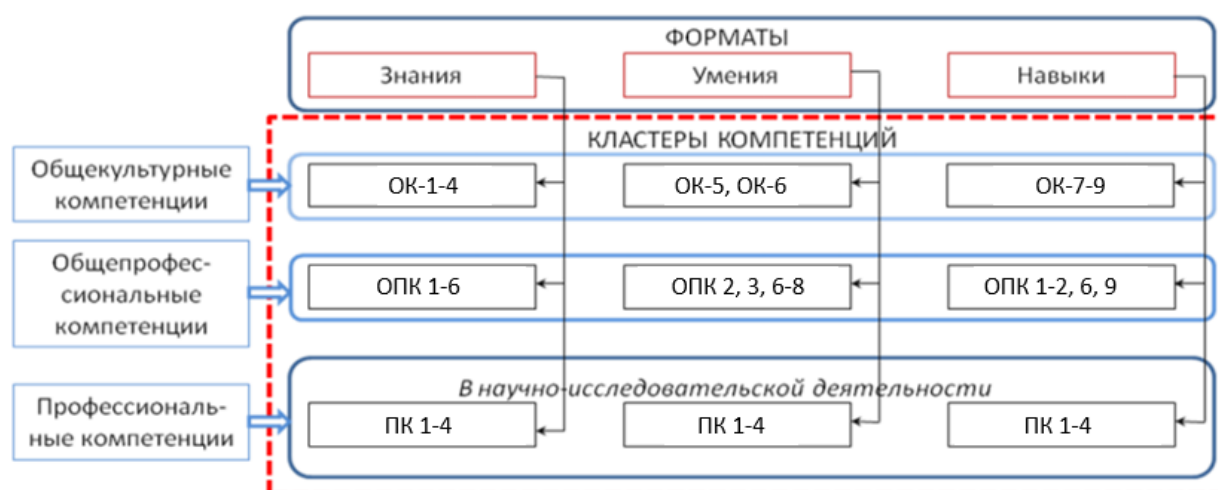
ФОРМАТЫ

Знания

Умения

Навыки

КЛАСТЕРЫ КОМПЕТЕНЦИЙ

Общекультурные компетенции

ОК-1-4

ОК-5, ОК-6

ОК-7-9

Общепрофессиональные компетенции

ОПК 1-6

ОПК 2, 3, 6-8

ОПК 1-2, 6, 9

Профессиональные компетенции

В научно-исследовательской деятельности

ПК 1-4

ПК 1-4

ПК 1-4